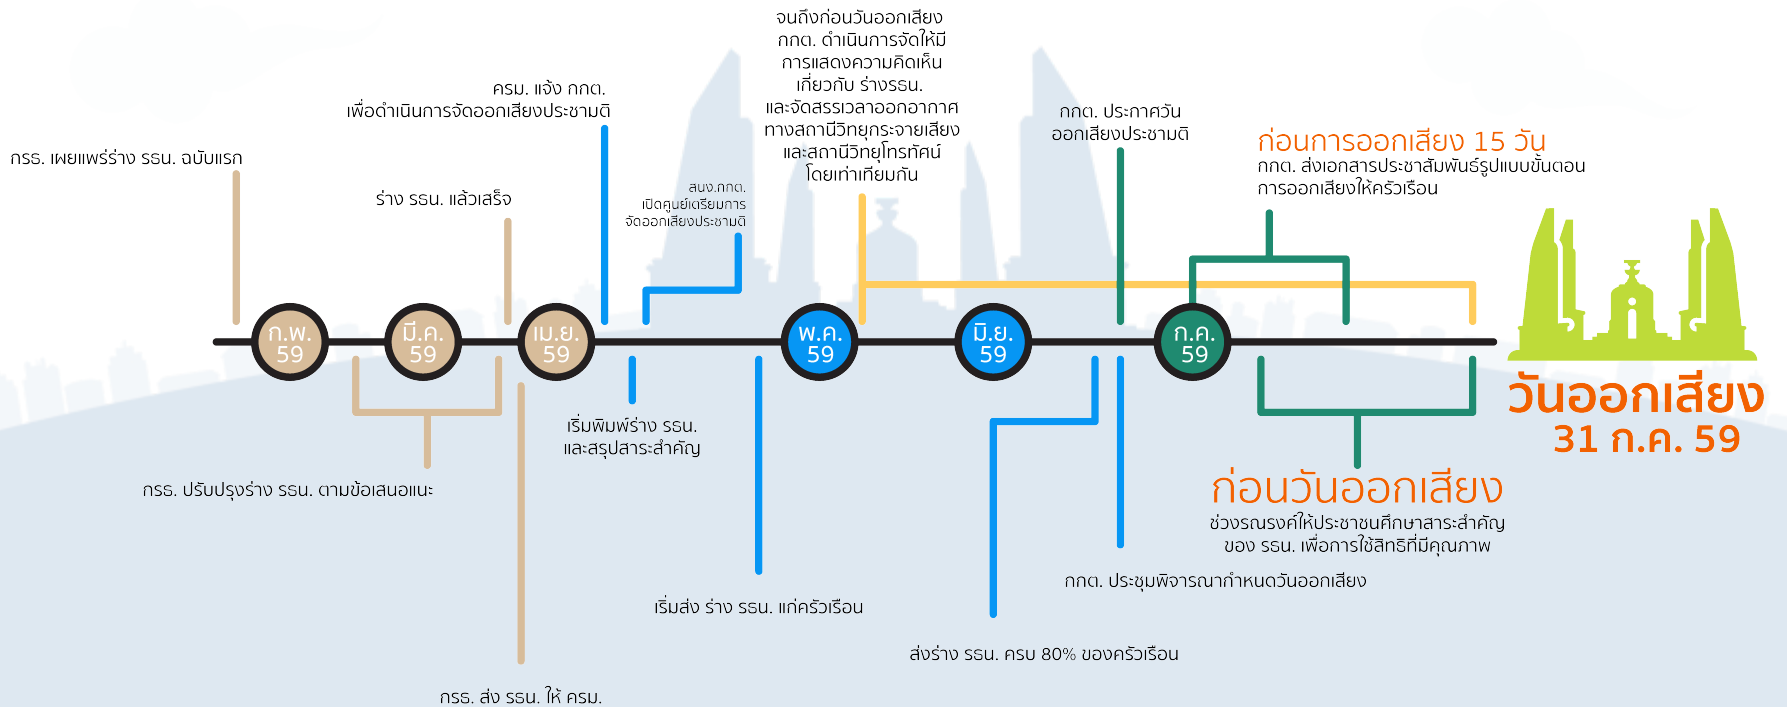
จนถึงก่อนวันออกเสียง กกต. ดำเนินการจัดให้มีการแสดงความคิดเห็นเกี่ยวกับ ร่างรธน. และจัดสรรเวลาออกอากาศทางสถานีวิทยุกระจายเสียงและสถานีวิทยุโทรทัศน์โดยเท่าเทียมกัน

ครม. แจ้ง กกต. เพื่อดำเนินการจัดออกเสียงประชามติ

กกต. ประกาศวัน ออกเสียงประชามติ

ก่อนการออกเสียง 15 วัน
กกต. ส่งเอกสารประชาสัมพันธ์รูปแบบขั้นตอนการออกเสียงให้ครัวเรือน

กรธ. เผยแพร่ร่าง รธน. ฉบับแรก

ร่าง รธน. แล้วเสร็จ

สนง.กกต. เปิดศูนย์เตรียมการจัดออกเสียงประชามติ

ก.พ. 59

มี.ค. 59

เม.ย. 59

พ.ค. 59

มิ.ย. 59

ก.ค. 59

วันออกเสียง
31 ก.ค. 59

เริ่มพิมพ์ร่าง รธน. และสรุปสาระสำคัญ

กรธ. ปรับปรุงร่าง รธน. ตามข้อเสนอแนะ

ก่อนวันออกเสียง
ช่วงรณรงค์ให้ประชาชนศึกษาสาระสำคัญของ รธน. เพื่อการใช้สิทธิที่มีคุณภาพ

กกต. ประชุมพิจารณากำหนดวันออกเสียง

เริ่มส่ง ร่าง รธน. แก่ครัวเรือน

ส่งร่าง รธน. ครบ 80% ของครัวเรือน

กรธ. ส่ง รธน. ให้ ครม.